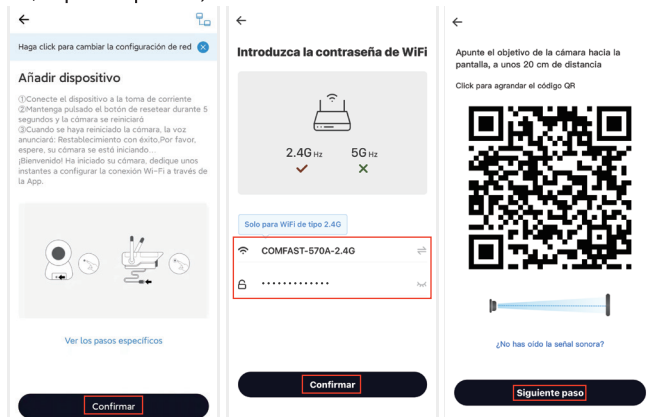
←

Haga click para cambiar la configuración de red

Añadir dispositivo

①Conecte el dispositivo a la toma de corriente
②Mantenga pulsado el botón de resetear durante 5 segundos y la cámara se reiniciará
③Cuando se haya reiniciado la cámara, la voz anunciará: Restablecimiento con éxito,Por favor, espere, su cámara se está iniciando... ¡Bienvenido! Ha iniciado su cámara, dedique unos instantes a configurar la conexión Wi-Fi a través de la App.

Ver los pasos específicos

Confirmar

←

Introduzca la contraseña de WiFi

2.4G Hz

5G Hz

Solo para WiFi de tipo 2.4G

COMFAST-570A-2.4G

•••••••••••••

Confirmar

←

Apunte el objetivo de la cámara hacia la pantalla, a unos 20 cm de distancia

Click para agrandar el código QR

¿No has oído la señal sonora?

Siguiente paso